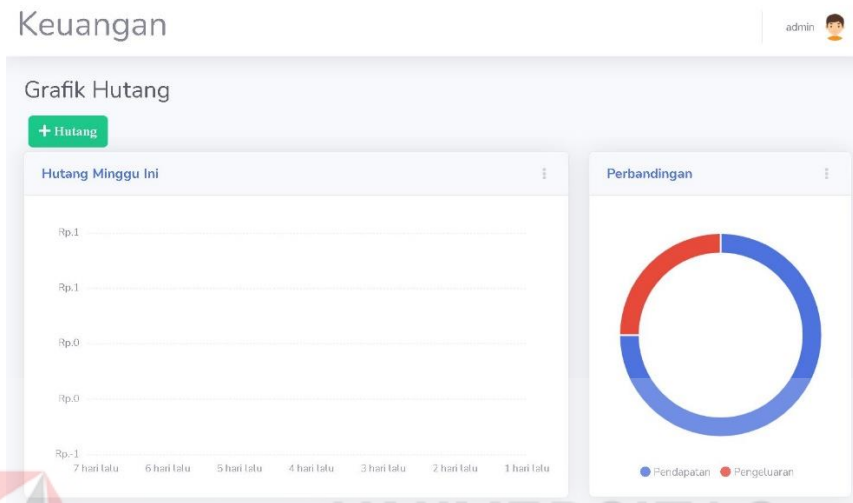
Keuangan

admin

Grafik Hutang

+ Hutang

Hutang Minggu Ini

Rp.1
Rp.1
Rp.0
Rp.0
Rp.-1

7 hari lalu 6 hari lalu 5 hari lalu 4 hari lalu 3 hari lalu 2 hari lalu 1 hari lalu

Perbandingan

Pendapatan Pengeluaran